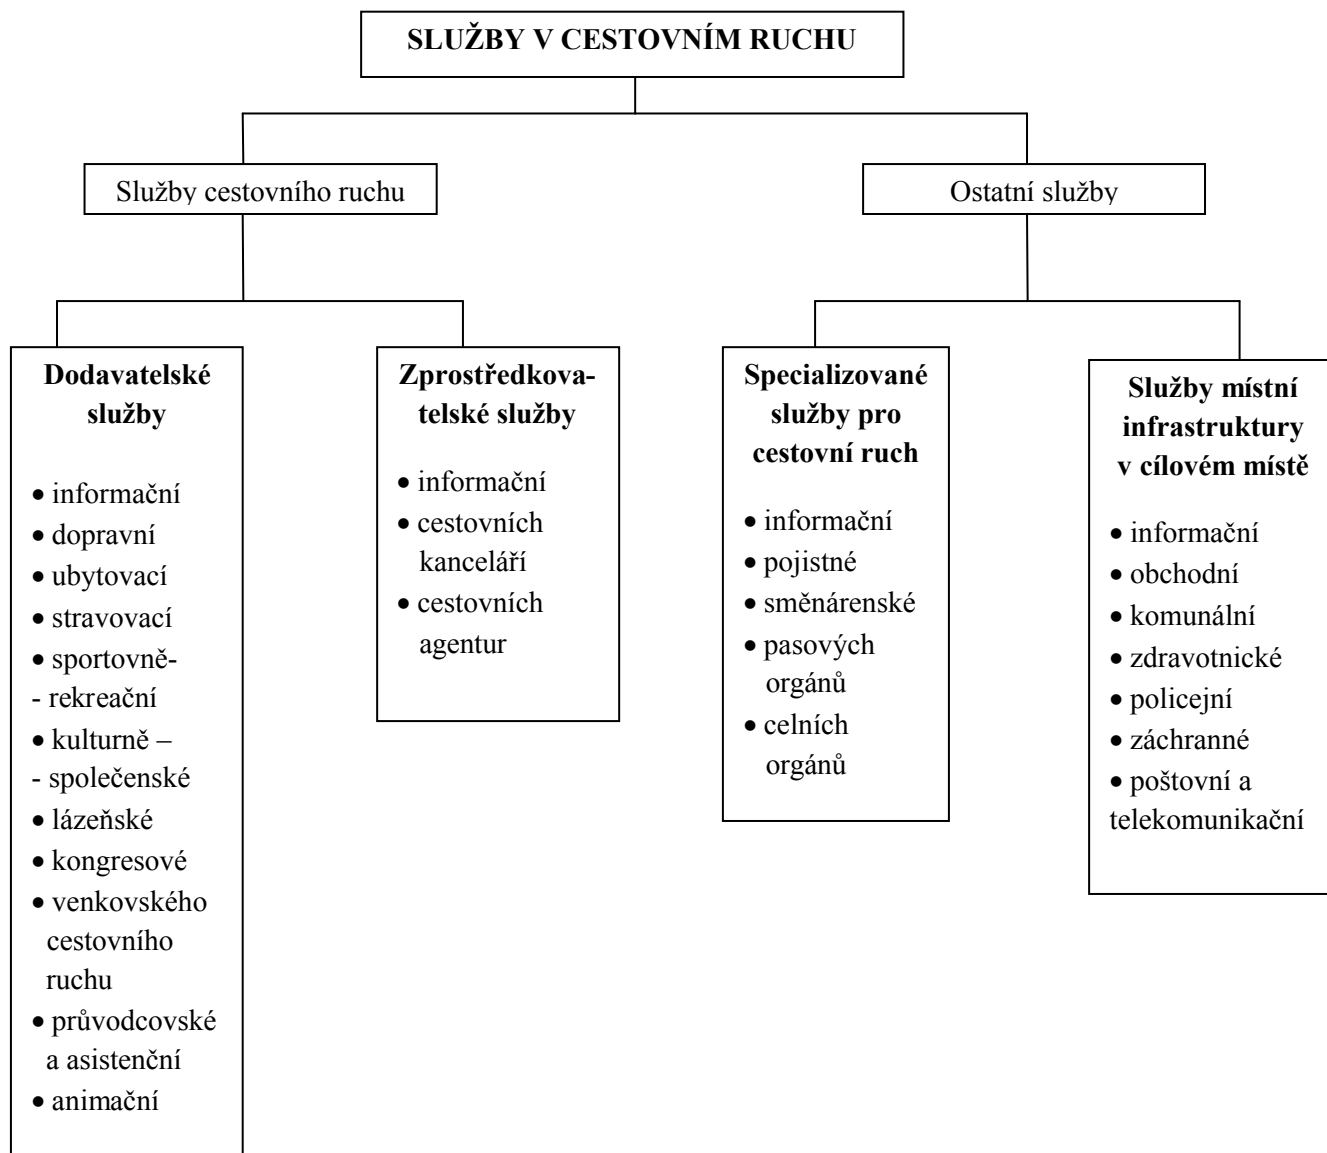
SLUŽBY V CESTOVNÍM RUCHU

Služby cestovního ruchu

Ostatní služby

Dodavatelské služby

• informační
• dopravní
• ubytovací
• stravovací
• sportovně- - rekreační
• kulturně – - společenské
• lázeňské
• kongresové
• venkovského cestovního ruchu
• průvodcovské a asistenční
• animační

Zprostředkovatelské služby

• informační
• cestovních kanceláří
• cestovních agentur

Specializované služby pro cestovní ruch

• informační
• pojistné
• směnárenské
• pasových orgánů
• celních orgánů

Služby místní infrastruktury v cílovém místě

• informační
• obchodní
• komunální
• zdravotnické
• policejní
• záchranné
• poštovní a telekomunikační